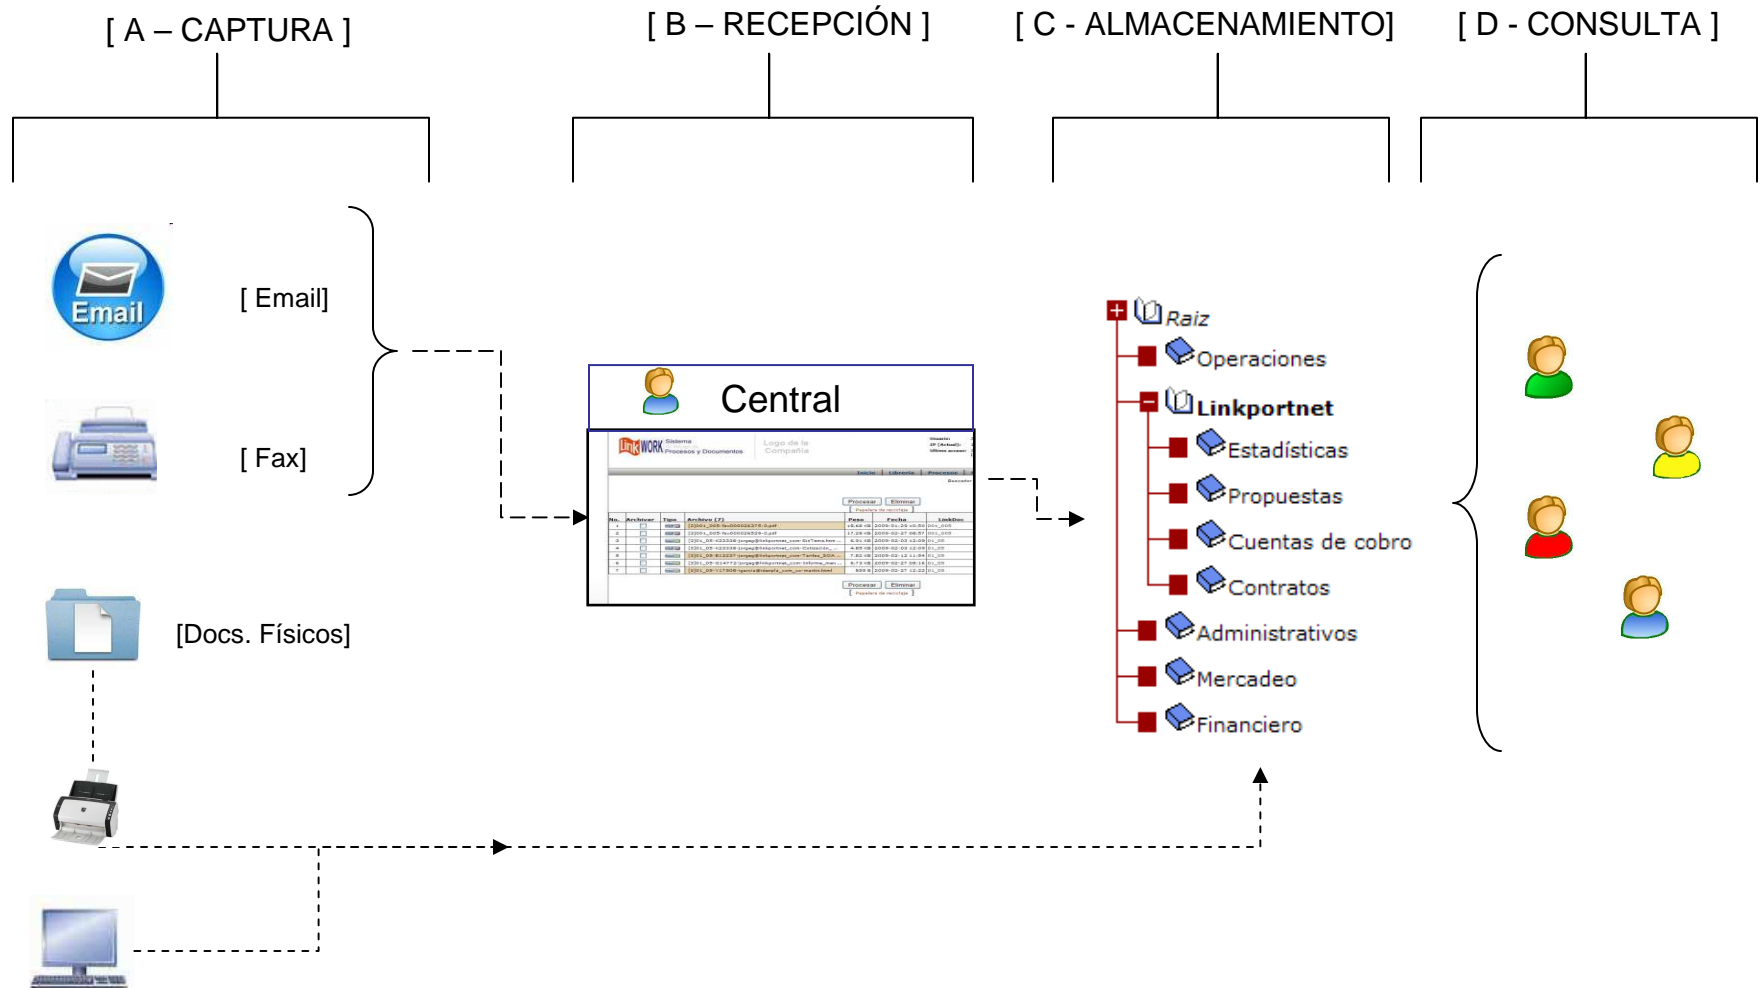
[ A – CAPTURA ]

[ B – RECEPCIÓN ]

[ C - ALMACENAMIENTO]

[ D - CONSULTA ]

Email

[ Email]

[ Fax]

[Docs. Físicos]

Central

Link WORK Sistema Procesos y Documentos

Logo de la Compañía

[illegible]

Raiz

Operaciones

Linkportnet

Estadísticas

Propuestas

Cuentas de cobro

Contratos

Administrativos

Mercadeo

Financiero